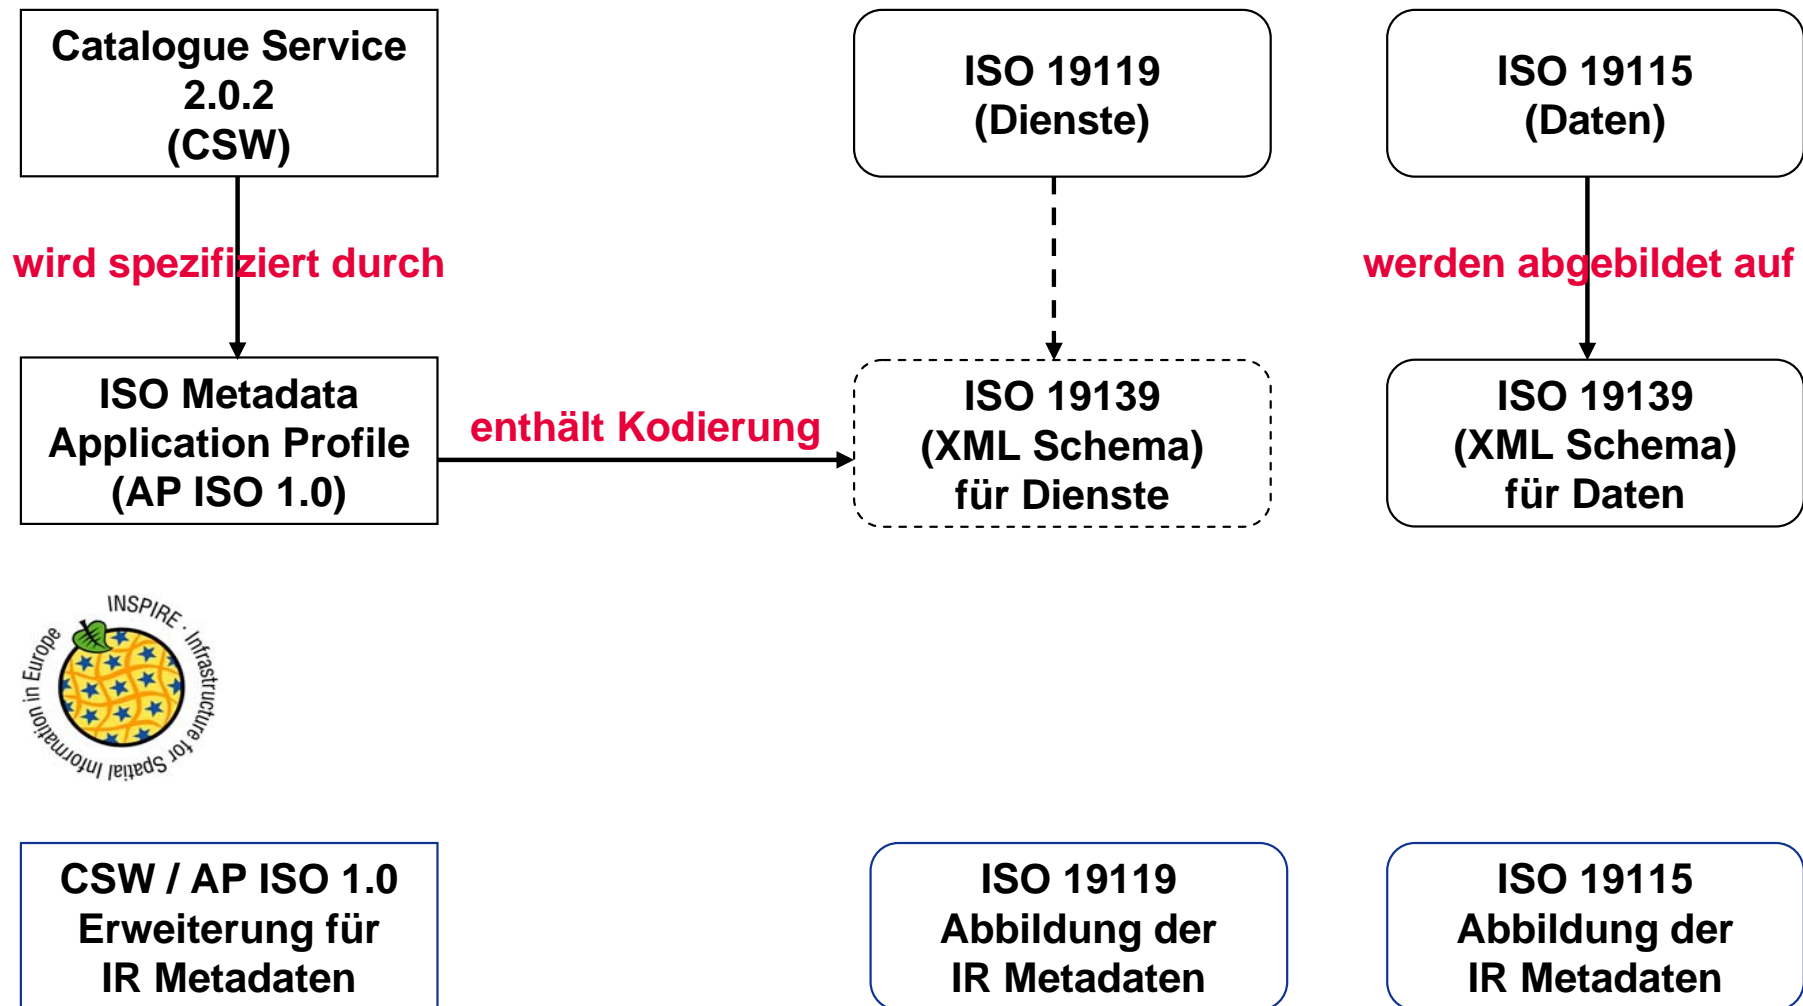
Catalogue Service 2.0.2 (CSW)

ISO 19119 (Dienste)

ISO 19115 (Daten)

wird spezifiziert durch

werden abgebildet auf

ISO Metadata Application Profile (AP ISO 1.0)

enthält Kodierung

ISO 19139 (XML Schema) für Dienste

ISO 19139 (XML Schema) für Daten

INSPIRE · Infrastructure for Spatial Information in Europe

CSW / AP ISO 1.0 Erweiterung für IR Metadaten

ISO 19119 Abbildung der IR Metadaten

ISO 19115 Abbildung der IR Metadaten